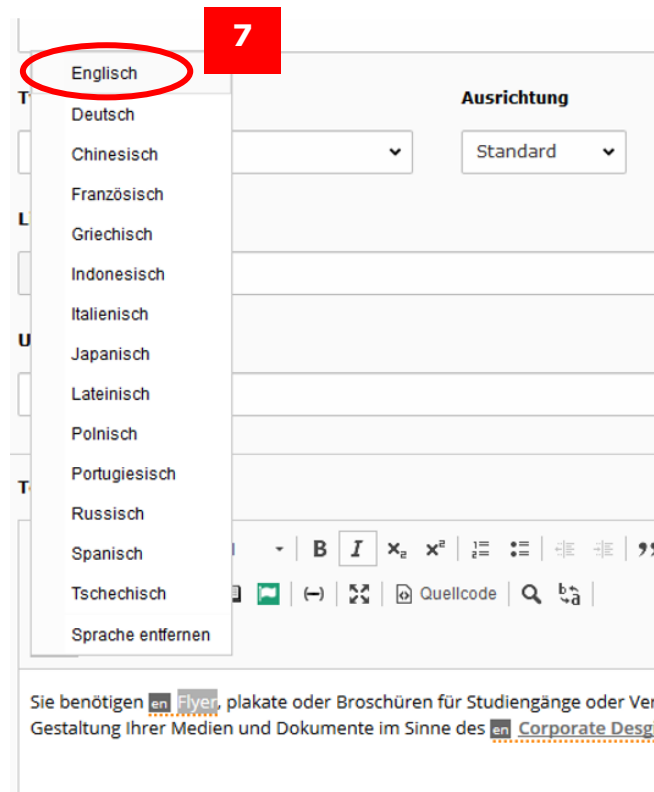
7

Englisch
Deutsch
Chinesisch
Französisch
Griechisch
Indonesisch
Italienisch
Japanisch
Lateinisch
Polnisch
Portugiesisch
Russisch
Spanisch
Tschechisch
Sprache entfernen

T
Ausrichtung
Standard
L
U
Te

B I $x_2$ $x^2$
Quellcode

Sie benötigen en Flyer, plakate oder Broschüren für Studiengänge oder Ver
Gestaltung Ihrer Medien und Dokumente im Sinne des en Corporate Desg